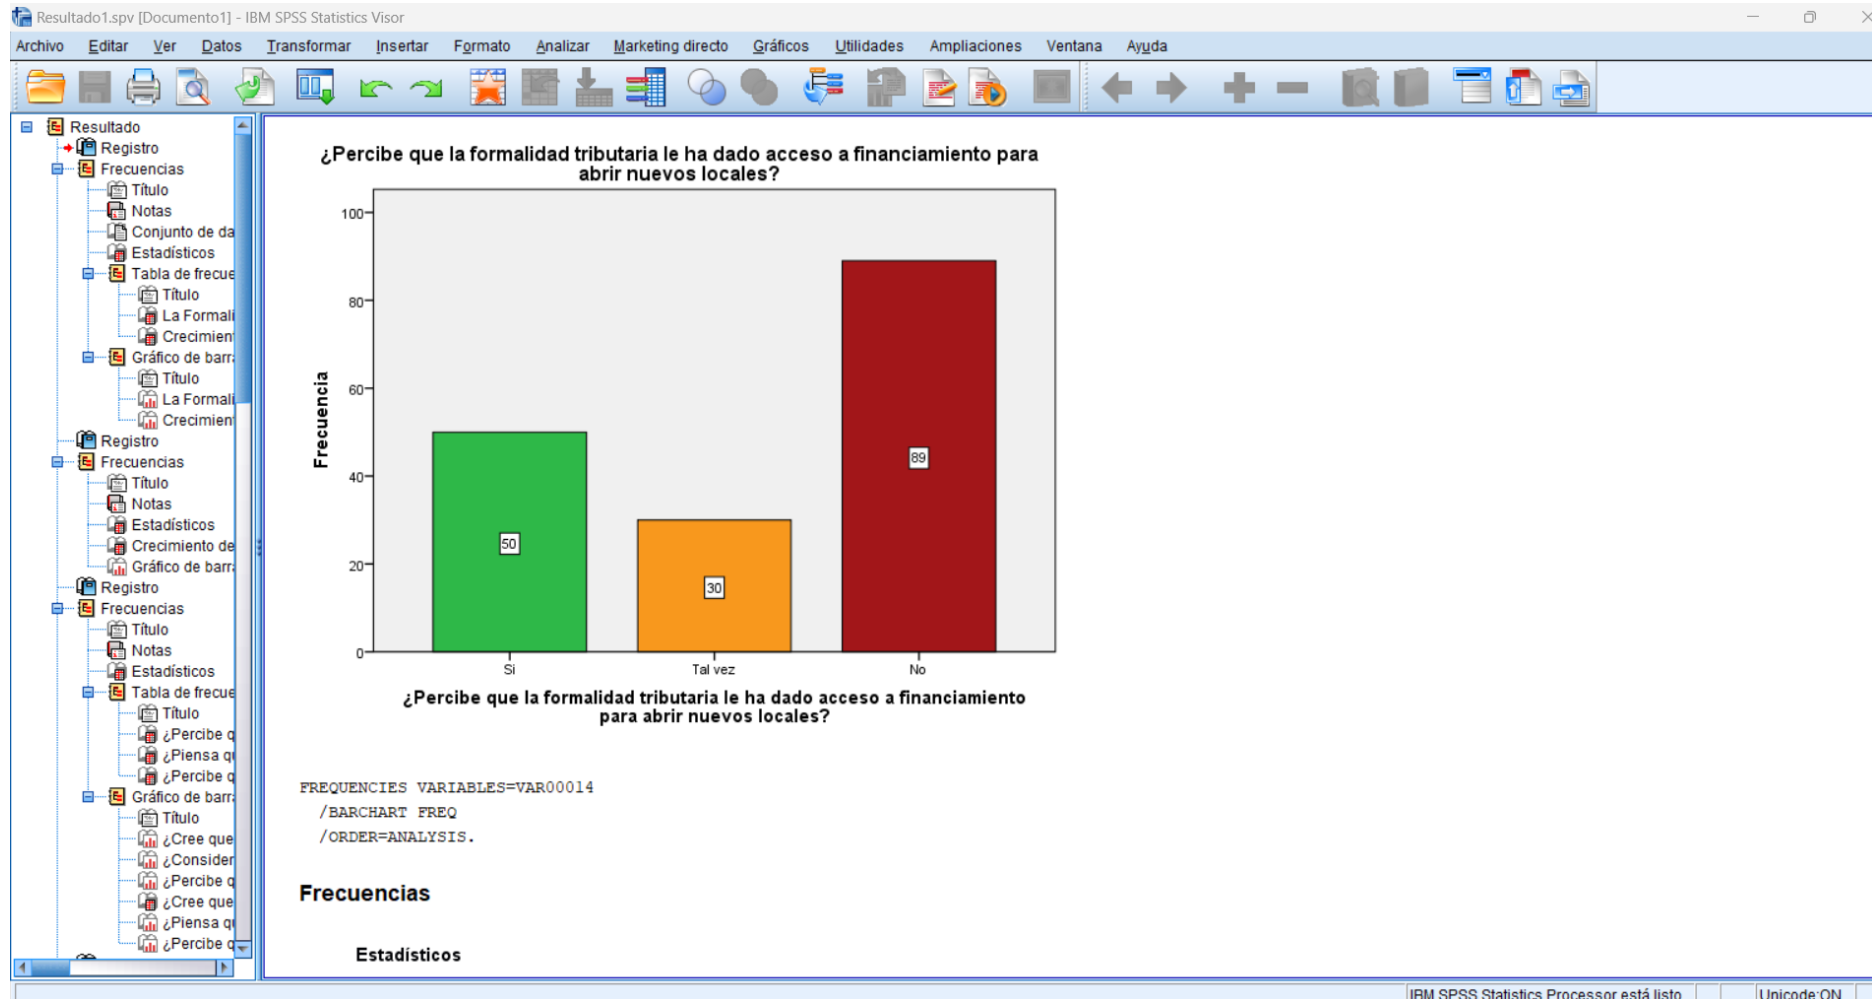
Resultado1.spv [Documento1] - IBM SPSS Statistics Visor

Archivo Editar Ver Datos Transformar Insertar Formato Analizar Marketing directo Gráficos Utilidades Ampliaciones Ventana Ayuda

Resultado
Registro
Frecuencias
Título
Notas
Conjunto de da
Estadísticos
Tabla de frecue
Título
La Formali
Crecimien
Gráfico de barr
Título
La Formali
Crecimien
Registro
Frecuencias
Título
Notas
Estadísticos
Crecimiento de
Gráfico de barr
Registro
Frecuencias
Título
Notas
Estadísticos
Tabla de frecue
Título
¿Percibe q
¿Piensa q
¿Percibe q
Gráfico de barr
Título
¿Cree que
¿Consider
¿Percibe q
¿Cree que
¿Piensa q
¿Percibe q

¿Percibe que la formalidad tributaria le ha dado acceso a financiamiento para abrir nuevos locales?

Frecuencia

100
80
60
40
20
0

50
30
89

Si
Tal vez
No

¿Percibe que la formalidad tributaria le ha dado acceso a financiamiento para abrir nuevos locales?

FREQUENCIES VARIABLES=VAR00014
/BARCHART FREQ
/ORDER=ANALYSIS.

Frecuencias

Estadísticos

IBM SPSS Statistics Processor está listo
Unicode:ON